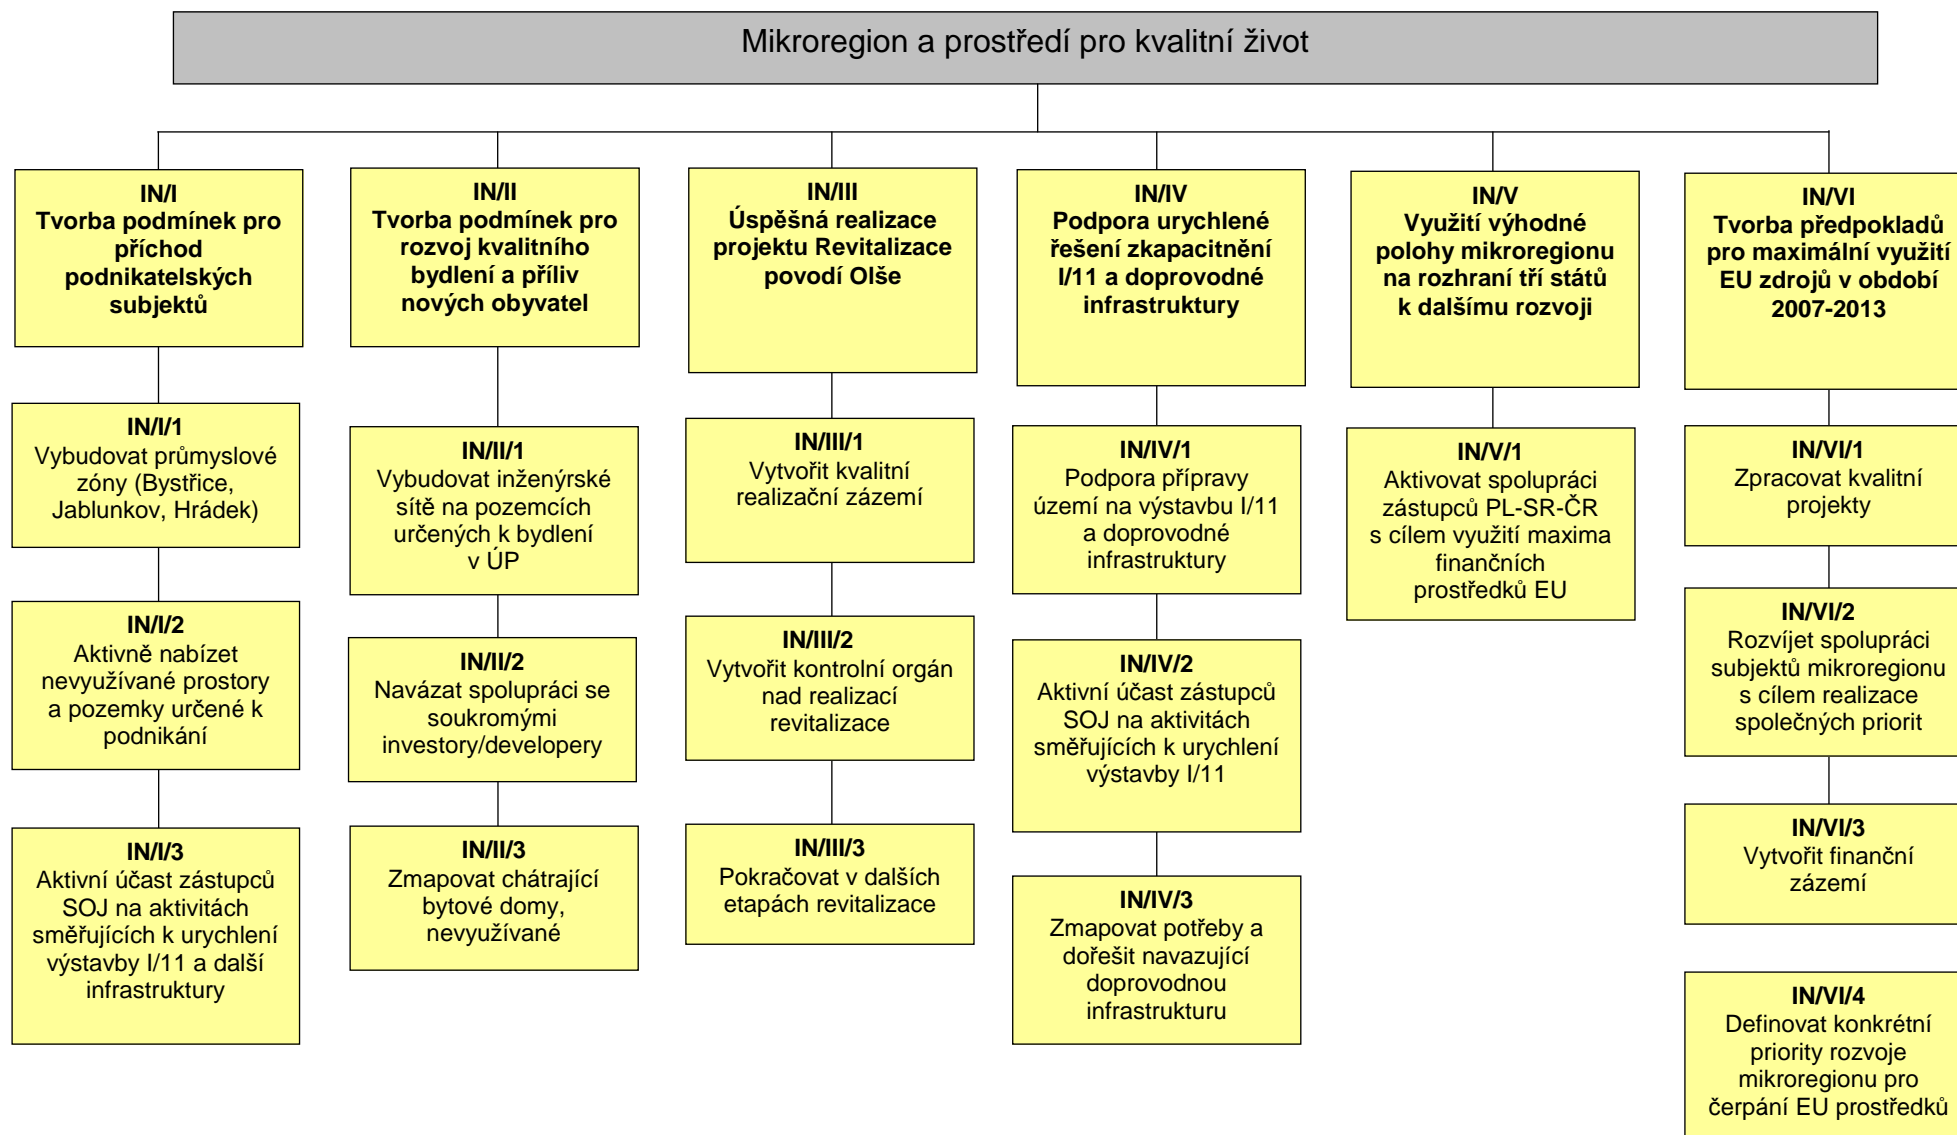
Mikroregion a prostředí pro kvalitní život

IN/I
Tvorba podmínek pro příchod podnikatelských subjektů

IN/I/1
Vybudovat průmyslové zóny (Bystřice, Jablunkov, Hrádek)

IN/I/2
Aktivně nabízet nevyužívané prostory a pozemky určené k podnikání

IN/I/3
Aktivní účast zástupců SOJ na aktivitách směřujících k urychlení výstavby I/11 a další infrastruktury

IN/II
Tvorba podmínek pro rozvoj kvalitního bydlení a příliv nových obyvatel

IN/II/1
Vybudovat inženýrské sítě na pozemcích určených k bydlení v ÚP

IN/II/2
Navázat spolupráci se soukromými investory/developery

IN/II/3
Zmapovat chátrající bytové domy, nevyužívané

IN/III
Úspěšná realizace projektu Revitalizace povodí Olše

IN/III/1
Vytvořit kvalitní realizační zázemí

IN/III/2
Vytvořit kontrolní orgán nad realizací revitalizace

IN/III/3
Pokračovat v dalších etapách revitalizace

IN/IV
Podpora urychlené řešení zkapacitnění I/11 a doprovodné infrastruktury

IN/IV/1
Podpora přípravy území na výstavbu I/11 a doprovodné infrastruktury

IN/IV/2
Aktivní účast zástupců SOJ na aktivitách směřujících k urychlení výstavby I/11

IN/IV/3
Zmapovat potřeby a dořešit navazující doprovodnou infrastrukturu

IN/V
Využití výhodné polohy mikroregionu na rozhraní tří států k dalšímu rozvoji

IN/V/1
Aktivovat spolupráci zástupců PL-SR-ČR s cílem využití maxima finančních prostředků EU

IN/VI
Tvorba předpokladů pro maximální využití EU zdrojů v období 2007-2013

IN/VI/1
Zpracovat kvalitní projekty

IN/VI/2
Rozvíjet spolupráci subjektů mikroregionu s cílem realizace společných priorit

IN/VI/3
Vytvořit finanční zázemí

IN/VI/4
Definovat konkrétní priority rozvoje mikroregionu pro čerpání EU prostředků